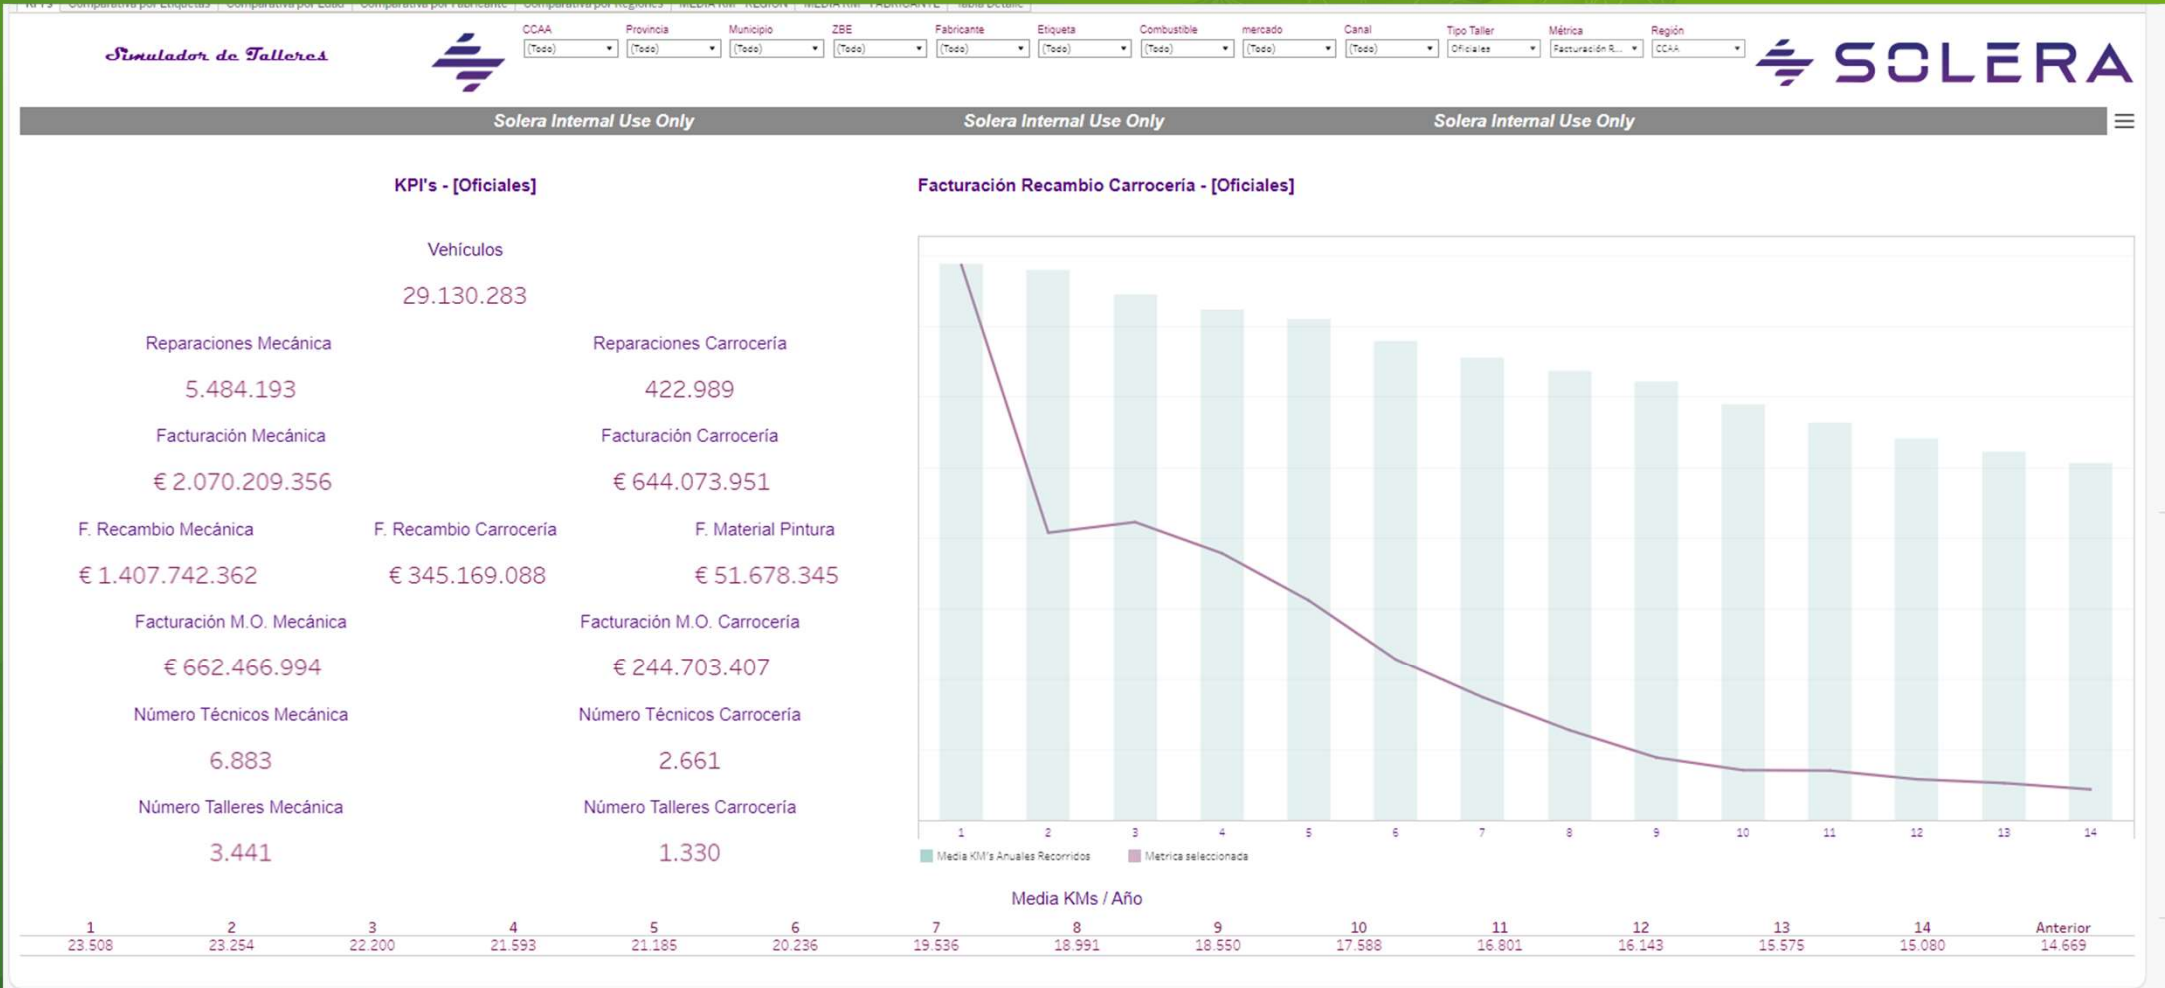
KPI's | Comparativa por Etiquetas | Comparativa por Edad | Comparativa por Fabricante | Comparativa por Regiones | MEDIA KM - REGION | MEDIA KM - FABRICANTE | Tabla Detalle

Simulador de Talleres

CCAA (Todo) | Provincia (Todo) | Municipio (Todo) | ZBE (Todo) | Fabricante (Todo) | Etiqueta (Todo) | Combustible (Todo) | mercado (Todo) | Canal (Todo) | Tipo Taller Oficiales | Métrica Facturación R... | Región CCAA

SOLERA

Solera Internal Use Only Solera Internal Use Only Solera Internal Use Only

KPI's - [Oficiales]

Vehículos
29.130.283

Reparaciones Mecánica
5.484.193

Reparaciones Carrocería
422.989

Facturación Mecánica
€ 2.070.209.356

Facturación Carrocería
€ 644.073.951

F. Recambio Mecánica
€ 1.407.742.362

F. Recambio Carrocería
€ 345.169.088

F. Material Pintura
€ 51.678.345

Facturación M.O. Mecánica
€ 662.466.994

Facturación M.O. Carrocería
€ 244.703.407

Número Técnicos Mecánica
6.883

Número Técnicos Carrocería
2.661

Número Talleres Mecánica
3.441

Número Talleres Carrocería
1.330

Facturación Recambio Carrocería - [Oficiales]

1 2 3 4 5 6 7 8 9 10 11 12 13 14

Media KM's Anuales Recorridos Metrica seleccionada

Media KMs / Año

| 1 | 2 | 3 | 4 | 5 | 6 | 7 | 8 | 9 | 10 | 11 | 12 | 13 | 14 | Anterior |
|---|---|---|---|---|---|---|---|---|---|---|---|---|---|---|
| 23.508 | 23.254 | 22.200 | 21.593 | 21.185 | 20.236 | 19.536 | 18.991 | 18.550 | 17.588 | 16.801 | 16.143 | 15.575 | 15.080 | 14.669 |